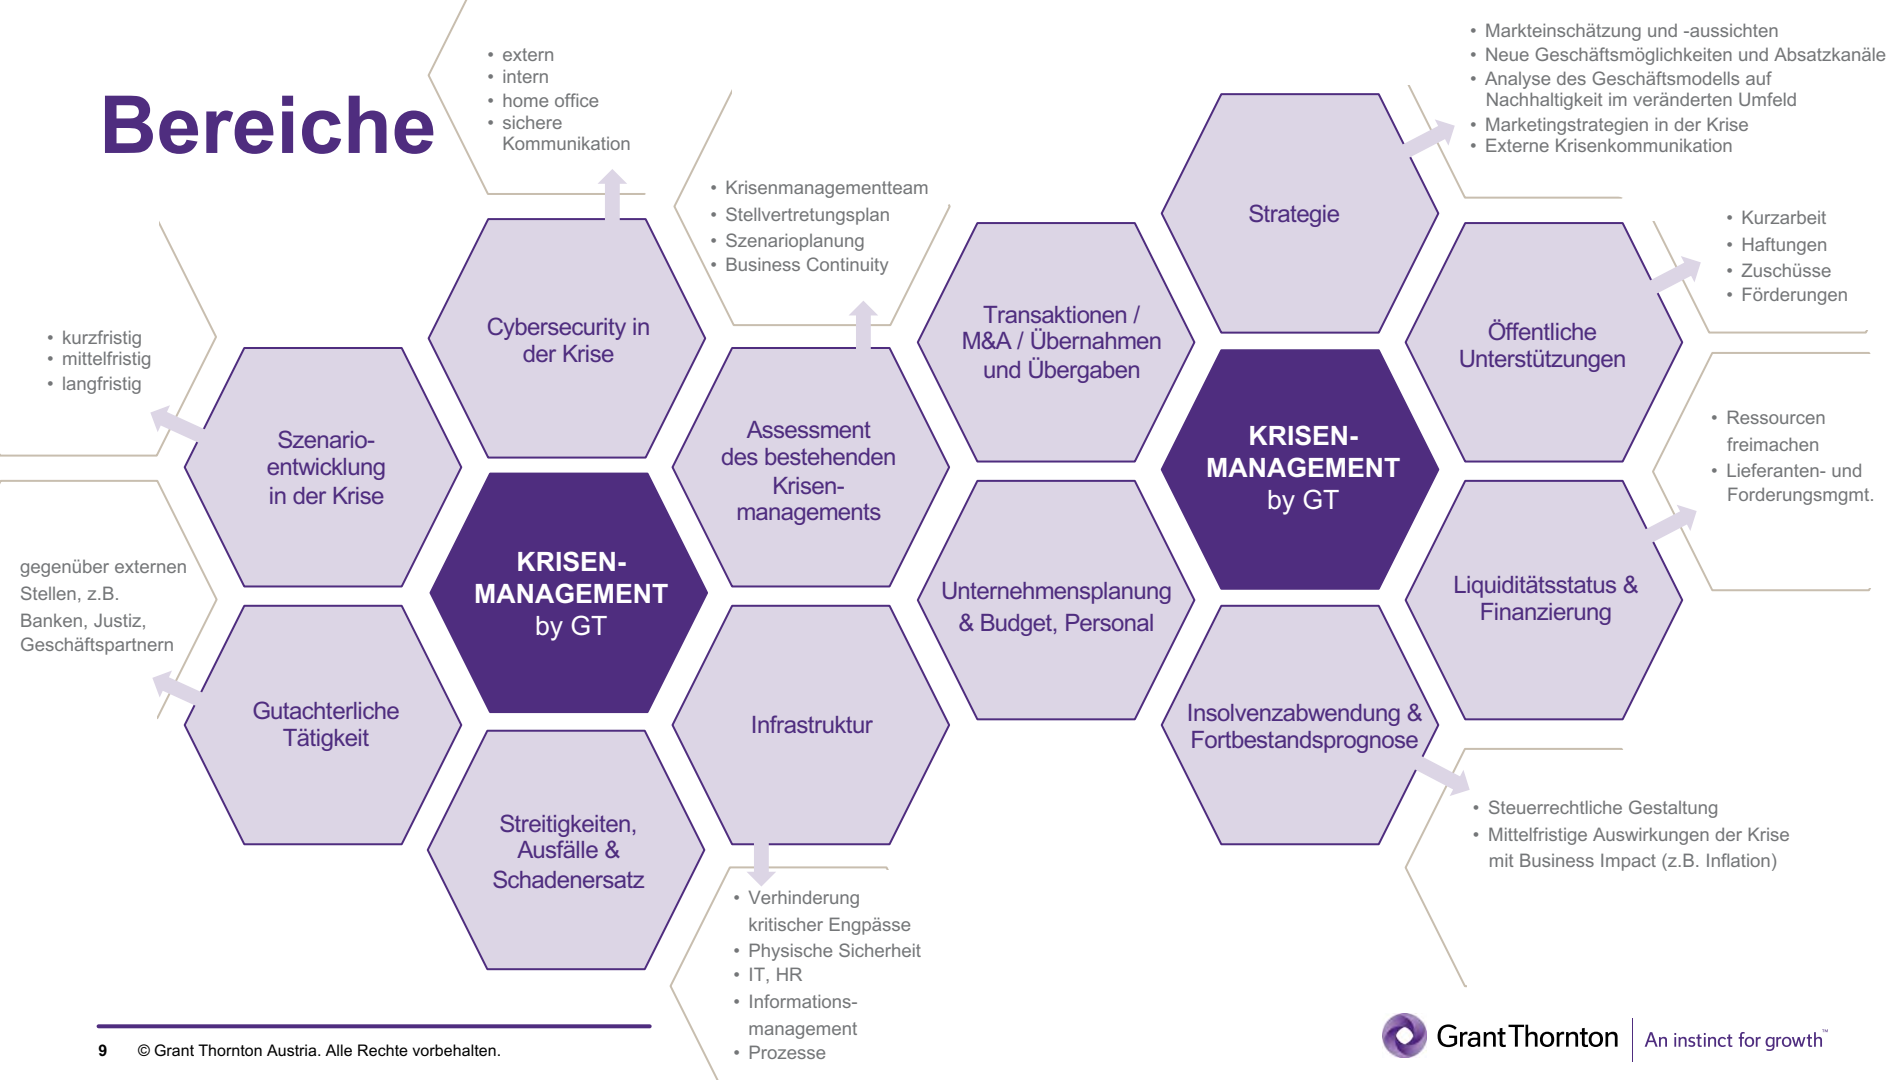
Bereiche

• extern
• intern
• home office
• sichere Kommunikation

• Krisenmanagementteam
• Stellvertretungsplan
• Szenarioplanung
• Business Continuity

• Markteinschätzung und -aussichten
• Neue Geschäftsmöglichkeiten und Absatzkanäle
• Analyse des Geschäftsmodells auf Nachhaltigkeit im veränderten Umfeld
• Marketingstrategien in der Krise
• Externe Krisenkommunikation

Strategie

• Kurzarbeit
• Haftungen
• Zuschüsse
• Förderungen

• kurzfristig
• mittelfristig
• langfristig

Cybersecurity in der Krise

Transaktionen / M&A / Übernahmen und Übergaben

Öffentliche Unterstützungen

Szenario-entwicklung in der Krise

Assessment des bestehenden Krisen-managements

KRISEN-MANAGEMENT by GT

• Ressourcen freimachen
• Lieferanten- und Forderungsmgmt.

KRISEN-MANAGEMENT by GT

gegenüber externen Stellen, z.B. Banken, Justiz, Geschäftspartnern

Unternehmensplanung & Budget, Personal

Liquiditätsstatus & Finanzierung

Gutachterliche Tätigkeit

Infrastruktur

Insolvenzabwendung & Fortbestandsprognose

• Steuerrechtliche Gestaltung
• Mittelfristige Auswirkungen der Krise mit Business Impact (z.B. Inflation)

Streitigkeiten, Ausfälle & Schadenersatz

• Verhinderung kritischer Engpässe
• Physische Sicherheit
• IT, HR
• Informations-management
• Prozesse

9 © Grant Thornton Austria. Alle Rechte vorbehalten.

GrantThornton | An instinct for growth™